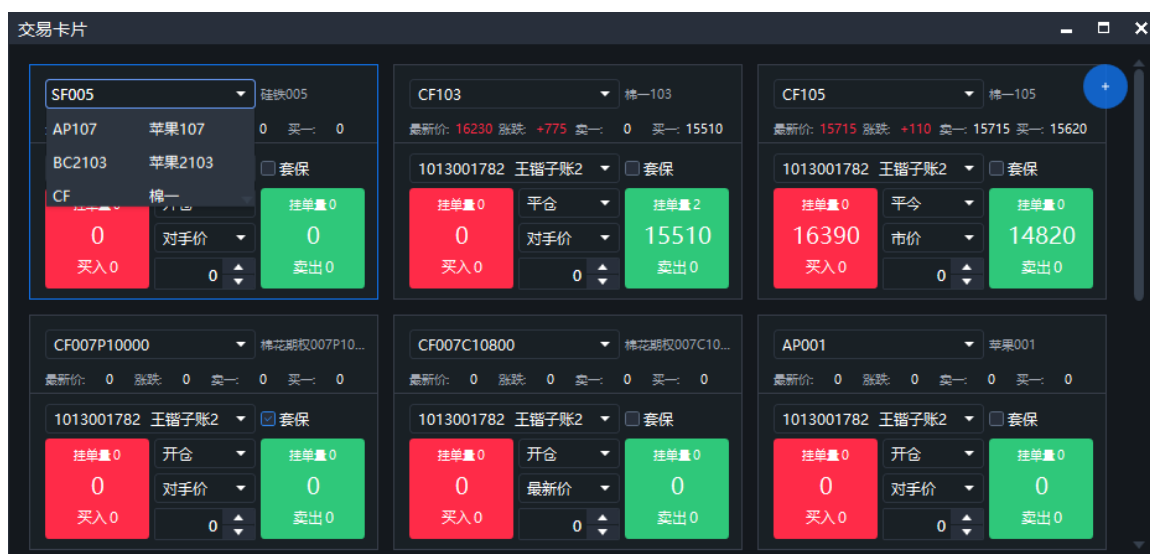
交易卡片

SF005 硅铁005
AP107 苹果107
BC2103 苹果2103
CF 棉一
0 买一: 0
套保
挂单量0
0
买入0
开仓
对手价
0
挂单量0
0
卖出0

CF103 棉一103
最新价: 16230 涨跌: +775 卖一: 0 买一: 15510
1013001782 王锴子账2 套保
挂单量0
0
买入0
平仓
对手价
0
挂单量2
15510
卖出0

CF105 棉一105
最新价: 15715 涨跌: +110 卖一: 15715 买一: 15620
1013001782 王锴子账2 套保
挂单量0
16390
买入0
平今
市价
0
挂单量0
14820
卖出0

+

CF007P10000 棉花期权007P10...
最新价: 0 涨跌: 0 卖一: 0 买一: 0
1013001782 王锴子账2 套保
挂单量0
0
买入0
开仓
对手价
0
挂单量0
0
卖出0

CF007C10800 棉花期权007C10...
最新价: 0 涨跌: 0 卖一: 0 买一: 0
1013001782 王锴子账2 套保
挂单量0
0
买入0
开仓
最新价
0
挂单量0
0
卖出0

AP001 苹果001
最新价: 0 涨跌: 0 卖一: 0 买一: 0
1013001782 王锴子账2 套保
挂单量0
0
买入0
开仓
对手价
0
挂单量0
0
卖出0